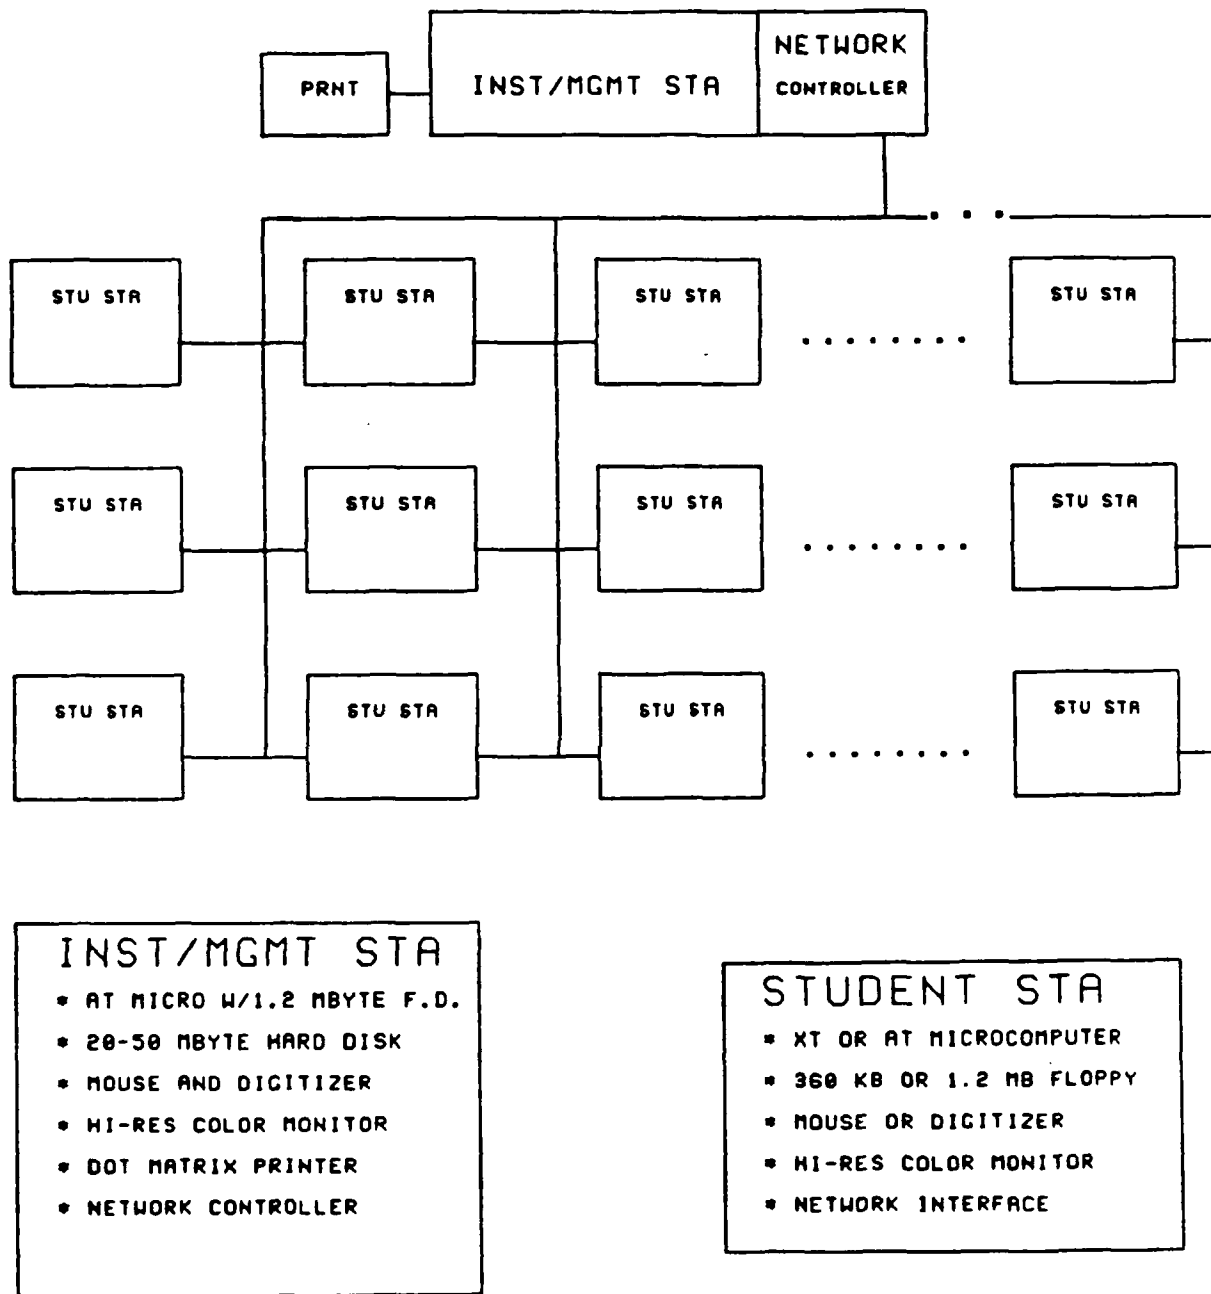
PRNT

INST/MGMT STA

NETWORK CONTROLLER

STU STA

STU STA

STU STA

STU STA

STU STA

STU STA

STU STA

STU STA

STU STA

STU STA

STU STA

STU STA

INST/MGMT STA
* AT MICRO W/1.2 MBYTE F.D.
* 20-50 MBYTE HARD DISK
* MOUSE AND DIGITIZER
* HI-RES COLOR MONITOR
* DOT MATRIX PRINTER
* NETWORK CONTROLLER

STUDENT STA
* XT OR AT MICROCOMPUTER
* 360 KB OR 1.2 MB FLOPPY
* MOUSE OR DIGITIZER
* HI-RES COLOR MONITOR
* NETWORK INTERFACE